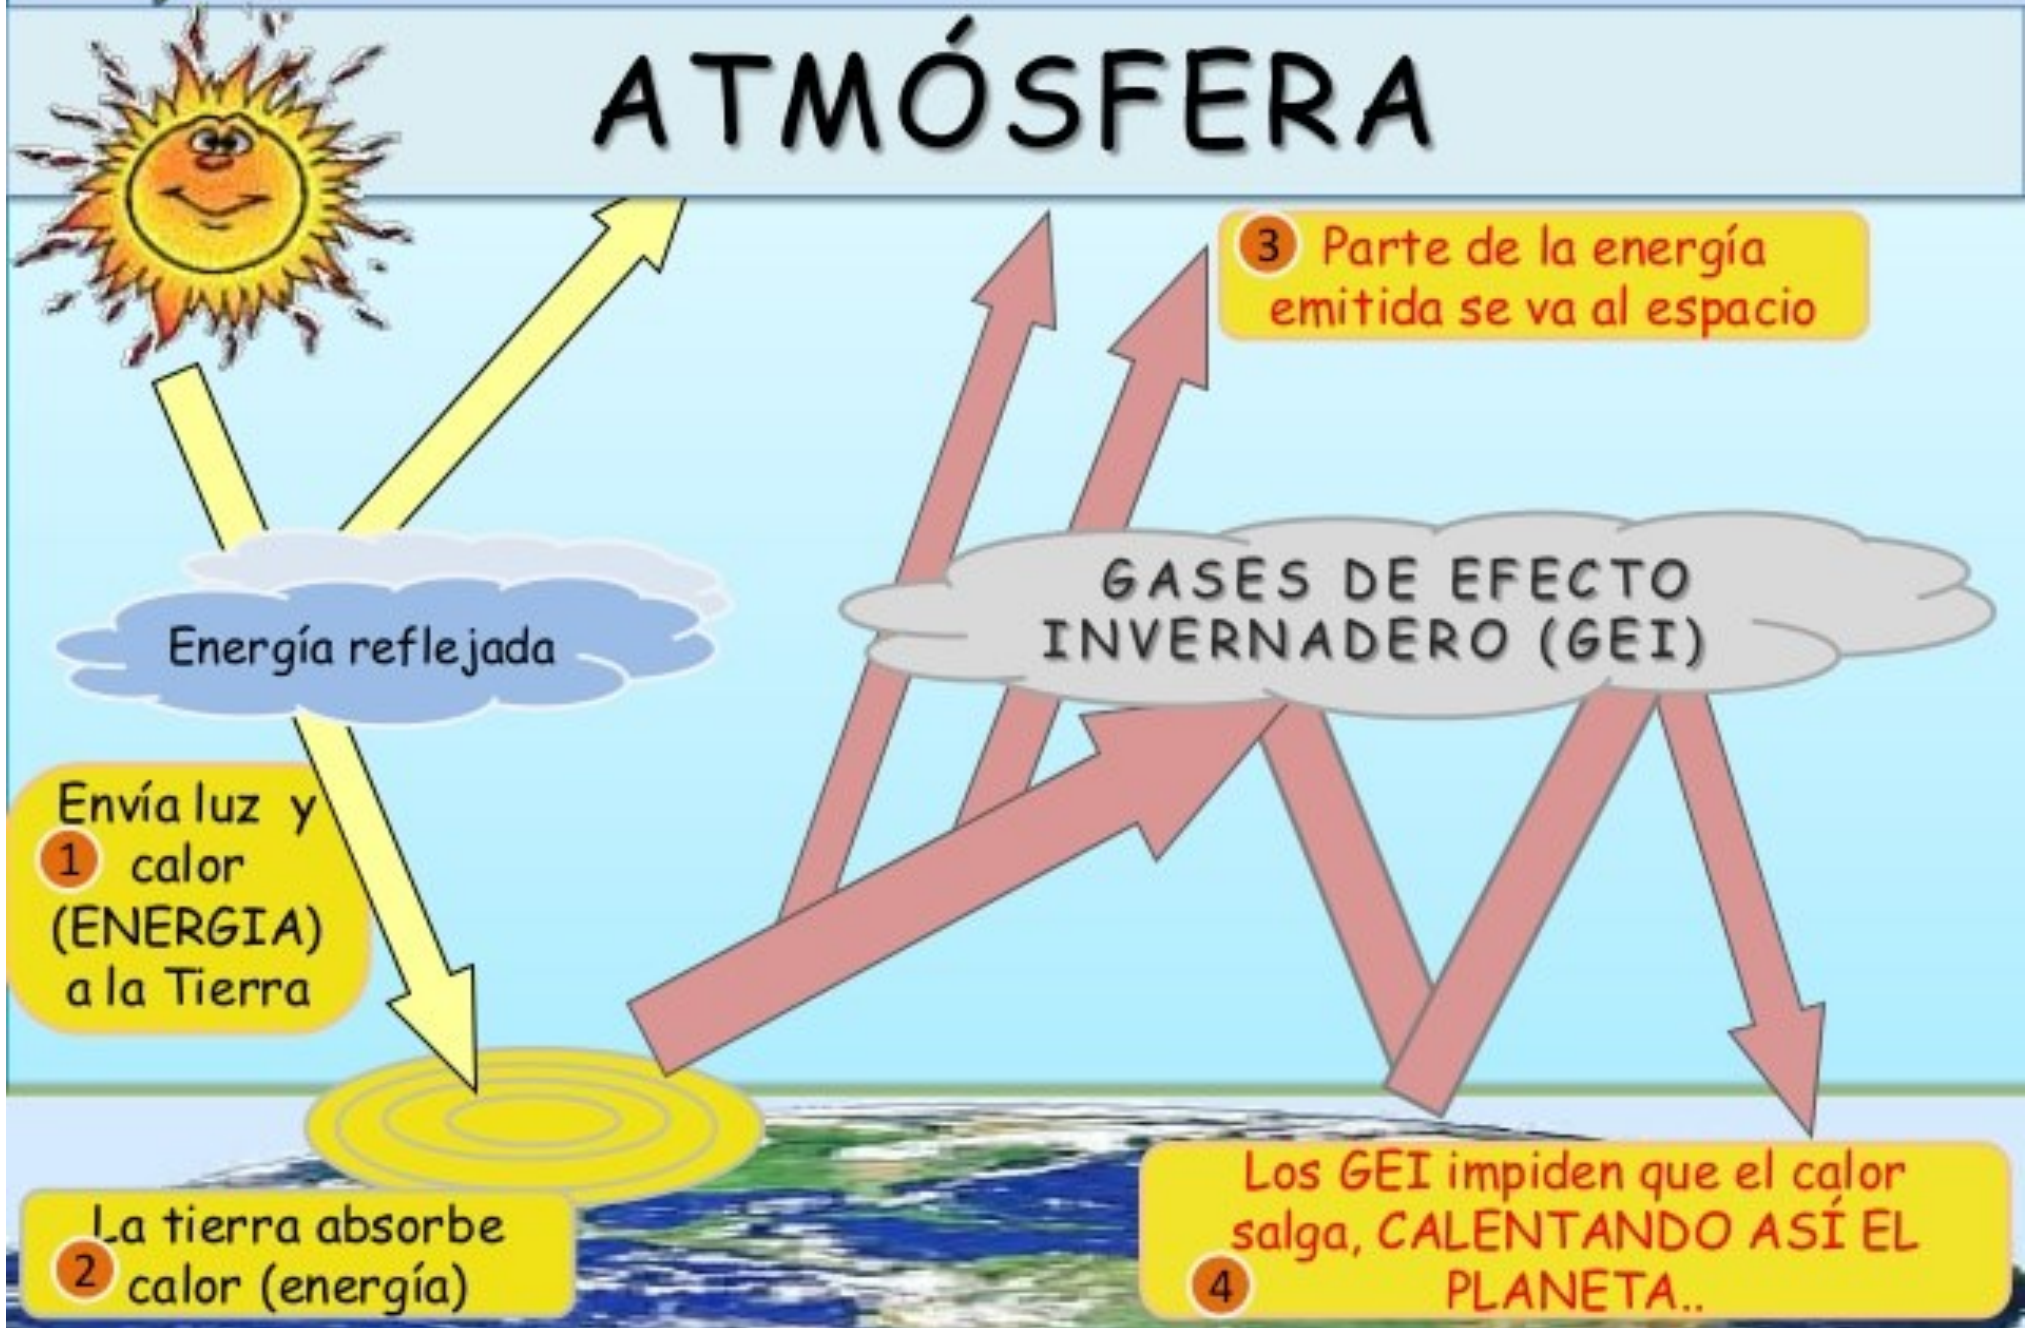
ATMÓSFERA

3 Parte de la energía emitida se va al espacio

Energía reflejada

GASES DE EFECTO INVERNADERO (GEI)

1 Envía luz y calor (ENERGIA) a la Tierra

2 La tierra absorbe calor (energía)

4 Los GEI impiden que el calor salga, CALENTANDO ASÍ EL PLANETA..